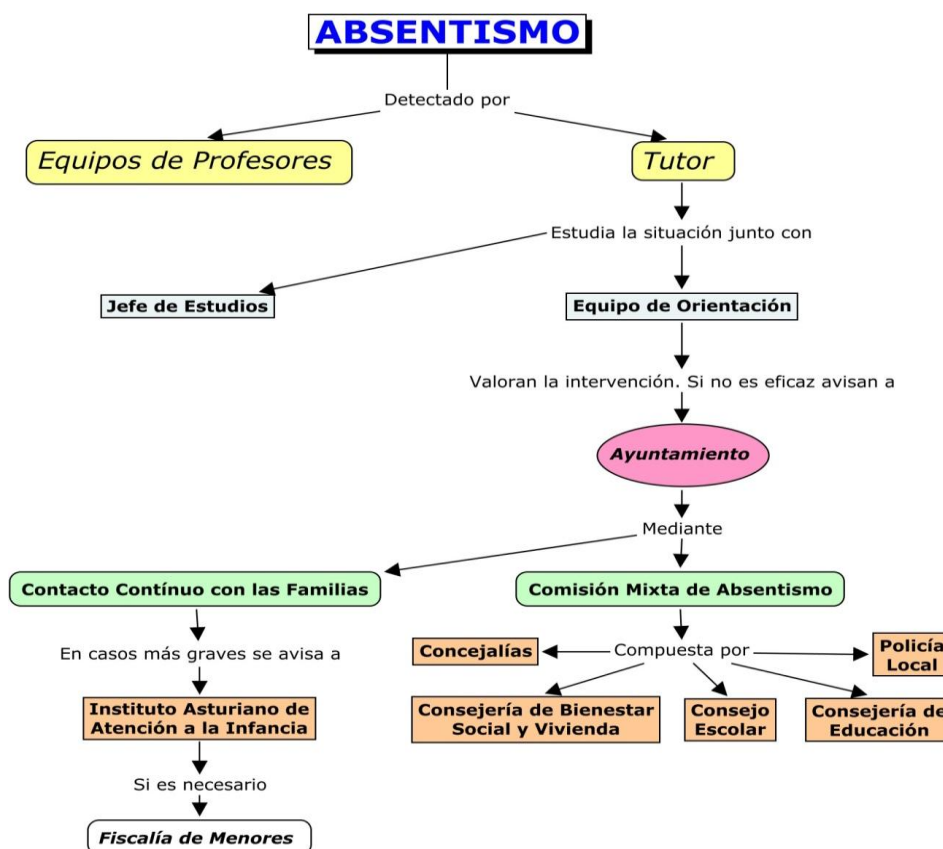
ABSENTISMO

Detectado por

Equipos de Profesores

Tutor

Estudia la situación junto con

Jefe de Estudios

Equipo de Orientación

Valoran la intervención. Si no es eficaz avisan a

Ayuntamiento

Mediante

Contacto Contínuo con las Familias

Comisión Mixta de Absentismo

En casos más graves se avisa a

Instituto Asturiano de Atención a la Infancia

Si es necesario

Fiscalía de Menores

Compuesta por

Concejalías

Policía Local

Consejería de Bienestar Social y Vivienda

Consejo Escolar

Consejería de Educación